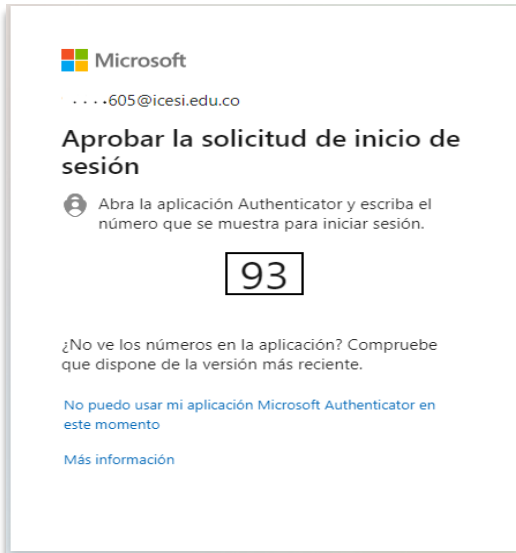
Microsoft

· · · · ·605@icesi.edu.co

Aprobar la solicitud de inicio de sesión

Abra la aplicación Authenticator y escriba el número que se muestra para iniciar sesión.

93

¿No ve los números en la aplicación? Compruebe que dispone de la versión más reciente.

No puedo usar mi aplicación Microsoft Authenticator en este momento

Más información